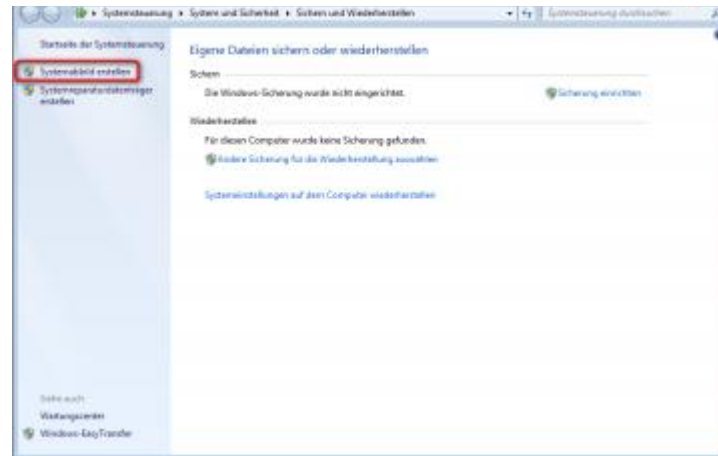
▸ Systemsteuerung ▸ System und Sicherheit ▸ Sichern und Wiederherstellen

Systemsteuerung durchsuchen

Startseite der Systemsteuerung

Systemabbild erstellen

Systemreparaturdatenträger erstellen

Eigene Dateien sichern oder wiederherstellen

Sichern

Die Windows-Sicherung wurde nicht eingerichtet.

Sicherung einrichten

Wiederherstellen

Für diesen Computer wurde keine Sicherung gefunden.

Andere Sicherung für die Wiederherstellung auswählen

Systemeinstellungen auf dem Computer wiederherstellen

Siehe auch

Wartungscenter

Windows-EasyTransfer